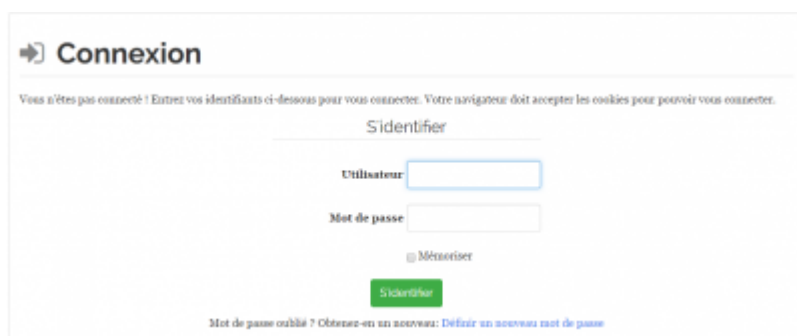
Connexion

Vous n'êtes pas connecté ! Entrez vos identifiants ci-dessous pour vous connecter. Votre navigateur doit accepter les cookies pour pouvoir vous connecter.

S'identifier

Utilisateur

Mot de passe

Mémoriser

S'identifier

Mot de passe oublié ? Obtenez-en un nouveau: Définir un nouveau mot de passe